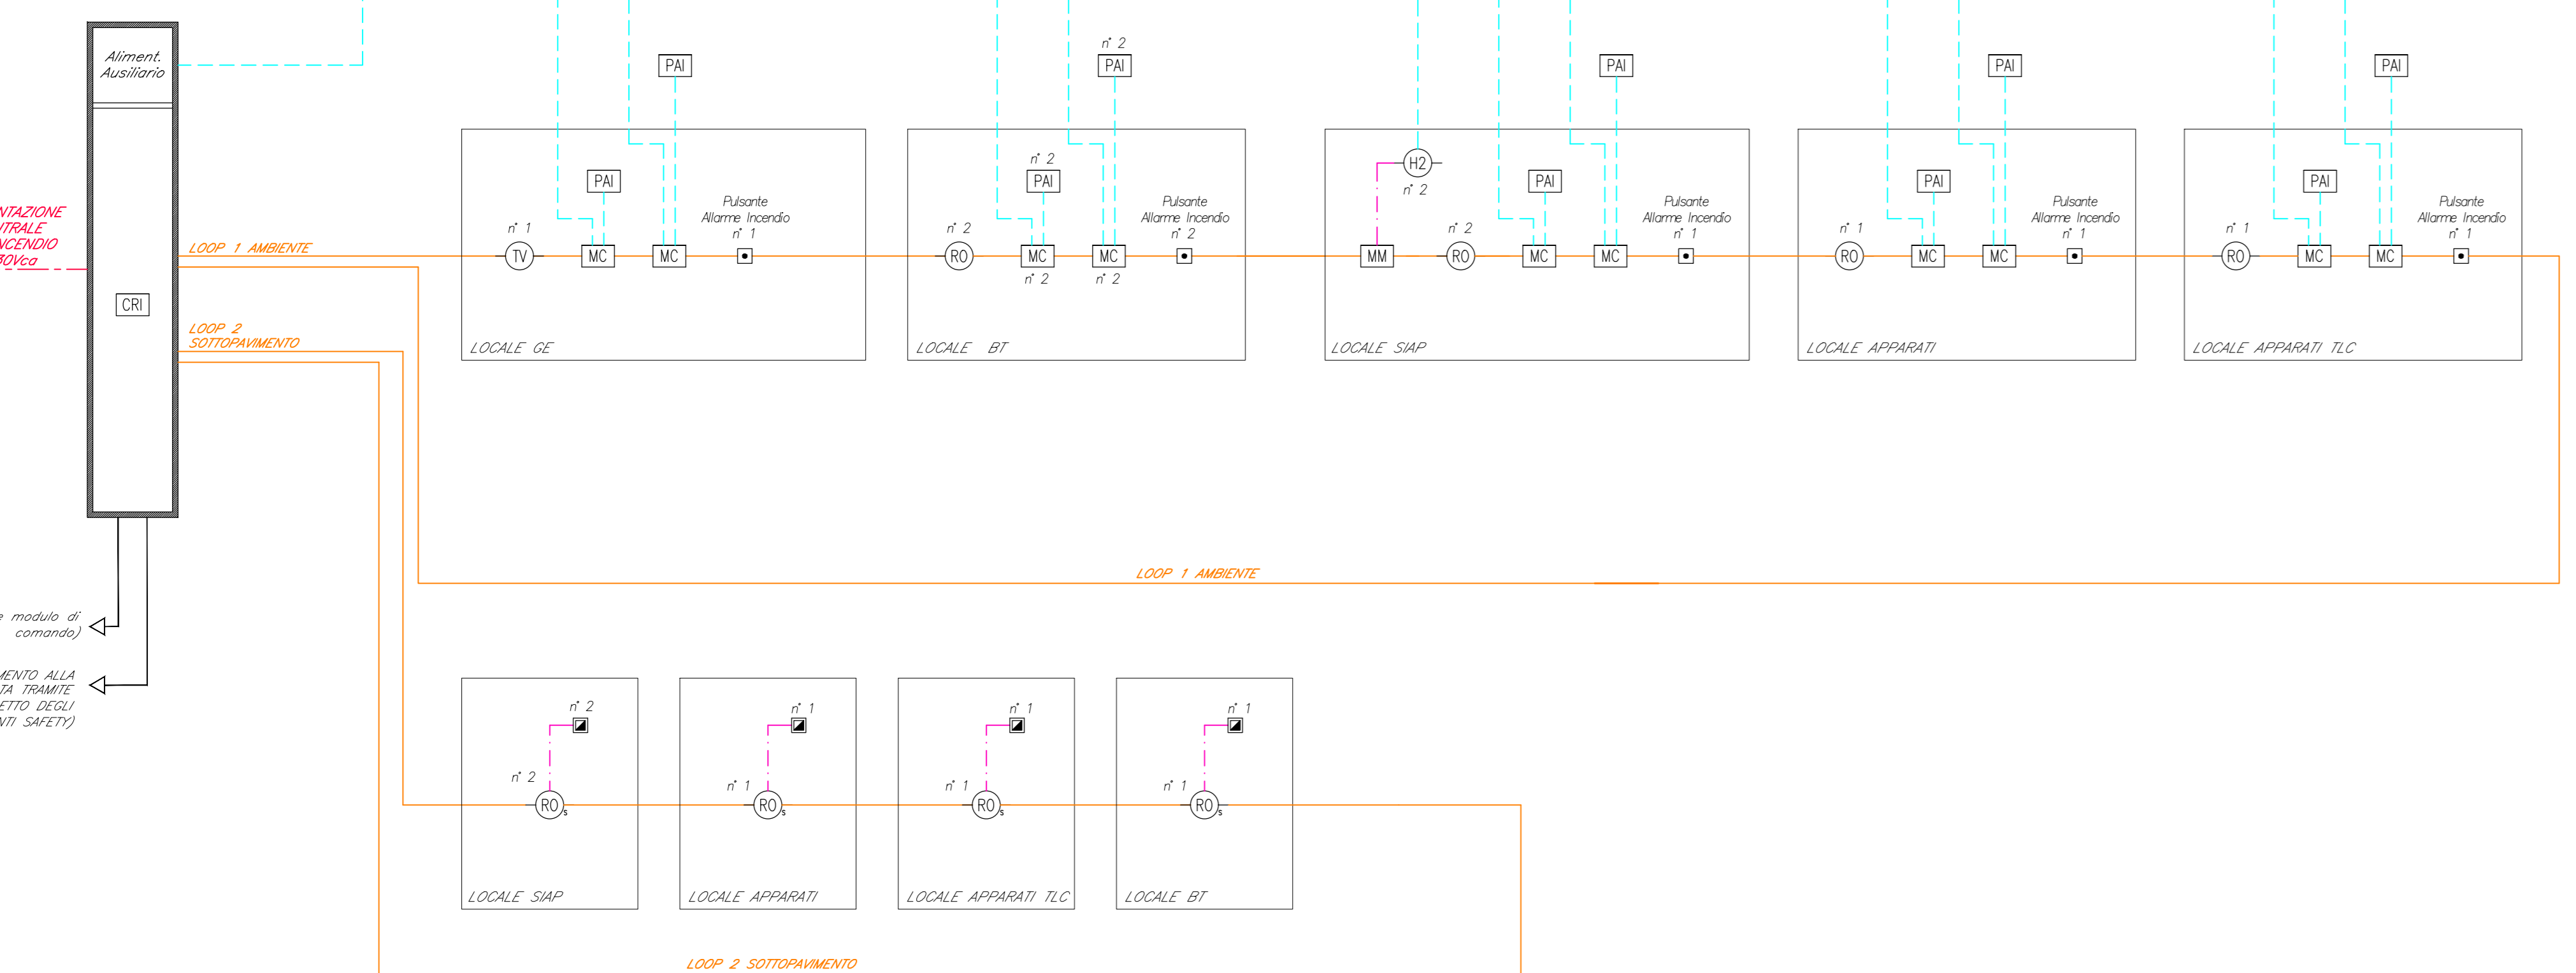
Aliment. Ausiliario

NTAZIONE
TRALE
NCENDIO
30Vca

CRI

LOOP 1 AMBIENTE

LOOP 2 SOTTOPAVIMENTO

PAI

n° 1
TV

PAI
MC

MC

Pulsante Allarme Incendio
n° 1

LOCALE GE

n° 2
PAI

n° 2
PAI

n° 2
RO

MC
n° 2

MC
n° 2

Pulsante Allarme Incendio
n° 2

LOCALE BT

H2
n° 2

MM

n° 2
RO

PAI
MC

PAI
MC

Pulsante Allarme Incendio
n° 1

LOCALE SIAP

PAI

n° 1
RO

PAI
MC

MC

Pulsante Allarme Incendio
n° 1

LOCALE APPARATI

PAI

n° 1
RO

PAI
MC

MC

Pulsante Allarme Incendio
n° 1

LOCALE APPARATI TLC

LOOP 1 AMBIENTE

e modulo di comando)

MENTO ALLA
TA TRAMITE
ETTO DEGLI
NTI SAFETY)

n° 2
n° 2
RO s
LOCALE SIAP

n° 1
n° 1
RO s
LOCALE APPARATI

n° 1
n° 1
RO s
LOCALE APPARATI TLC

n° 1
n° 1
RO s
LOCALE BT

LOOP 2 SOTTOPAVIMENTO